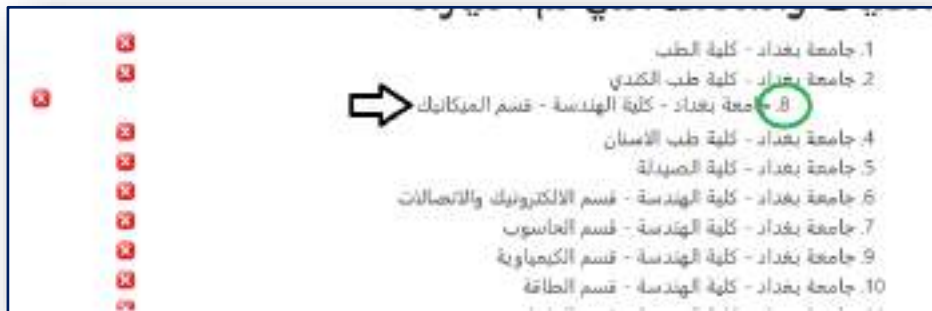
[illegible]

1. جامعة بغداد - كلية الطب
2. جامعة بغداد - كلية طب الكندي
8. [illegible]معة بغداد - كلية الهندسة - قسم الميكانيك
4. جامعة بغداد - كلية طب الاسنان
5. جامعة بغداد - كلية الصيدلة
6. جامعة بغداد - كلية الهندسة - قسم الالكترونيك والاتصالات
7. جامعة بغداد - كلية الهندسة - قسم الحاسوب
9. جامعة بغداد - كلية الهندسة - قسم الكيمياوية
10. جامعة بغداد - كلية الهندسة - قسم الطاقة
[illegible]